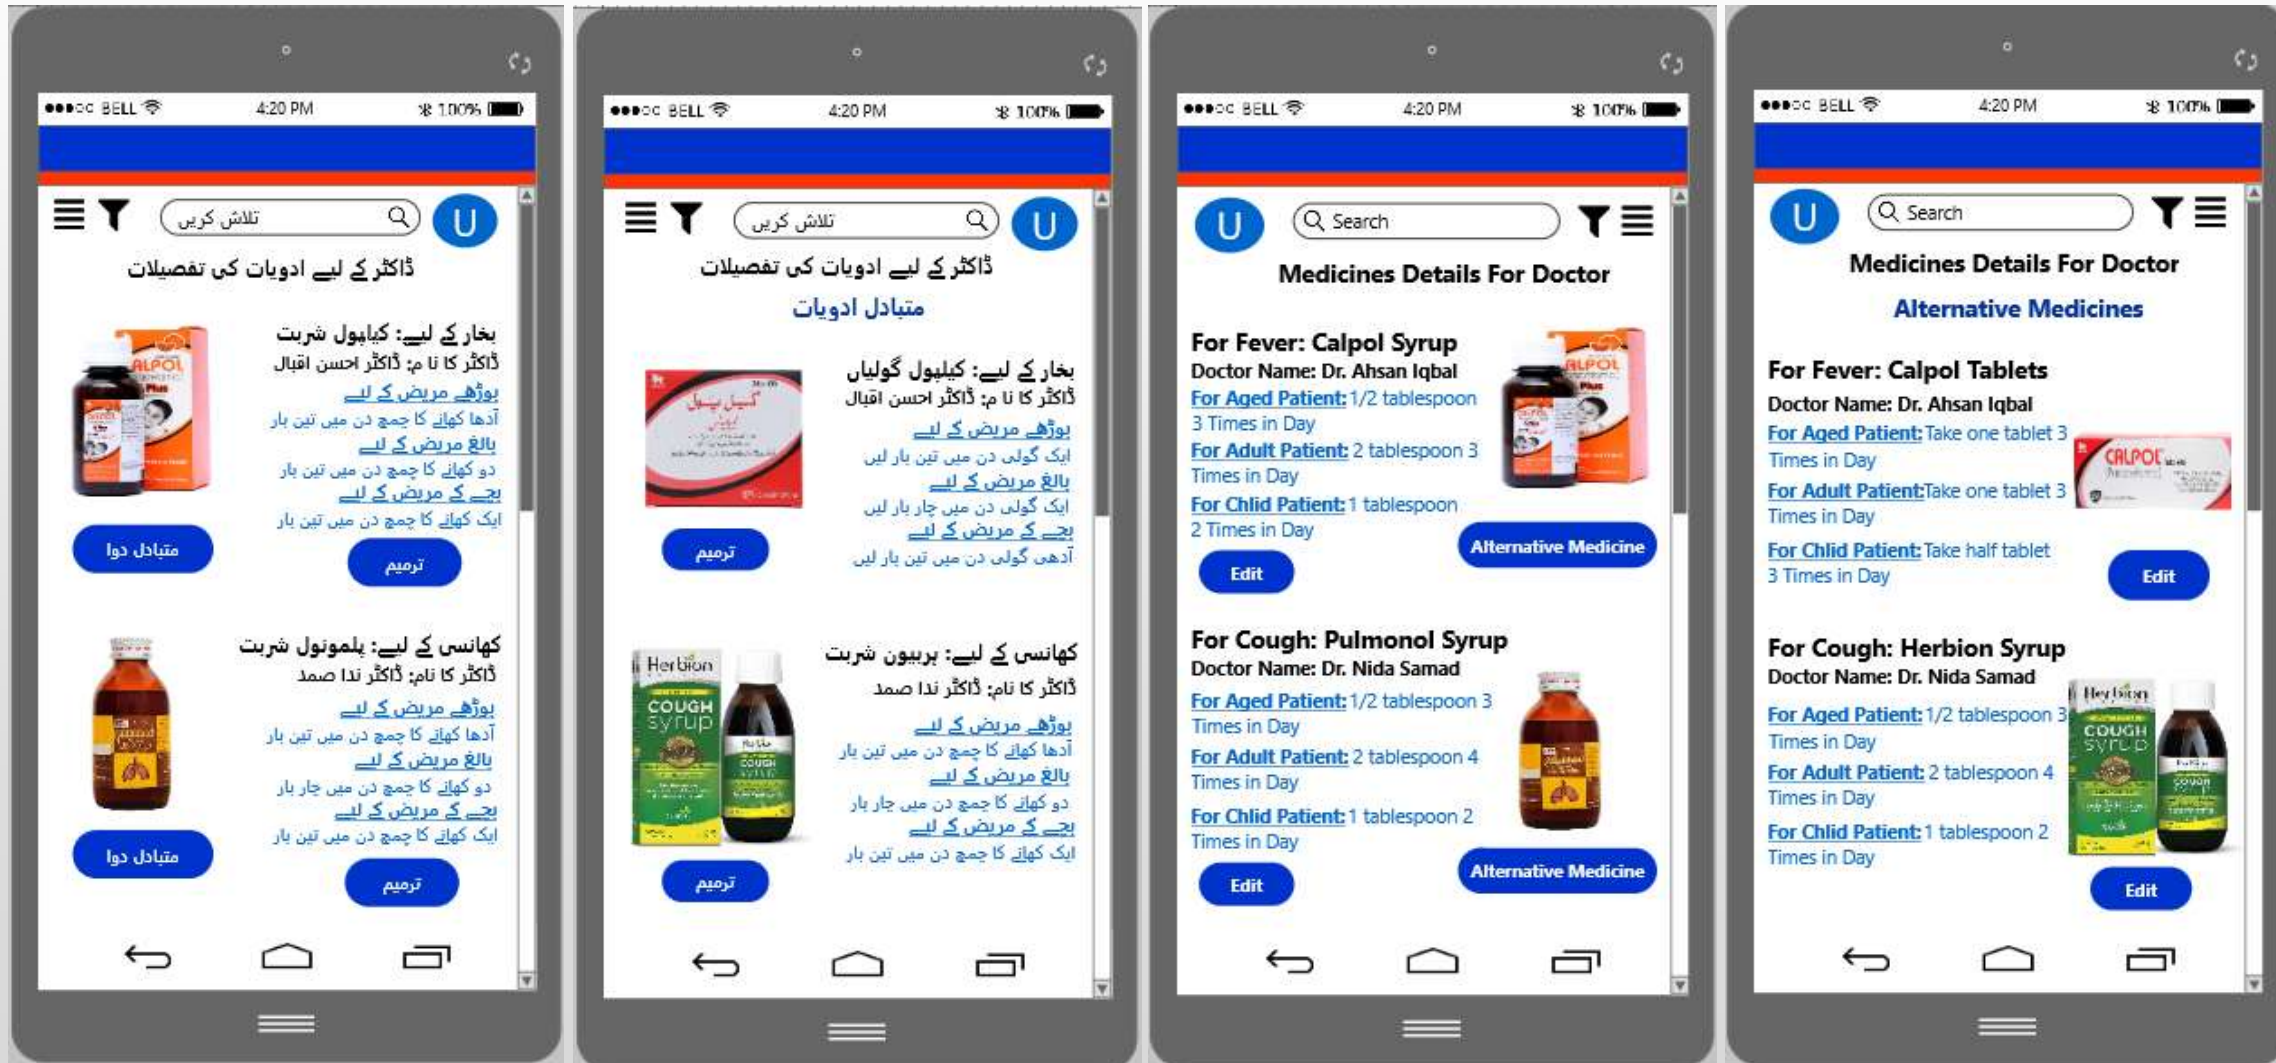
●●●○○ BELL 4:20 PM 100%

U

تلاش کریں

ڈاکٹر کے لیے ادویات کی تفصیلات

بخار کے لیے: کیلپول شربت
ڈاکٹر کا نام: ڈاکٹر احسن اقبال
بوڑھے مریض کے لیے
آدھا کھانے کا چمچ دن میں تین بار
بالغ مریض کے لیے
دو کھانے کا چمچ دن میں تین بار
بچے کے مریض کے لیے
ایک کھانے کا چمچ دن میں تین بار

متبادل دوا
ترمیم

کھانسی کے لیے: پلمونول شربت
ڈاکٹر کا نام: ڈاکٹر ندا صمد
بوڑھے مریض کے لیے
آدھا کھانے کا چمچ دن میں تین بار
بالغ مریض کے لیے
دو کھانے کا چمچ دن میں چار بار
بچے کے مریض کے لیے
ایک کھانے کا چمچ دن میں تین بار

متبادل دوا
ترمیم

●●●○○ BELL 4:20 PM 100%

تلاش کریں

U

ڈاکٹر کے لیے ادویات کی تفصیلات

متبادل ادویات

بخار کے لیے: کیلپول گولیاں
ڈاکٹر کا نام: ڈاکٹر احسن اقبال
بوڑھے مریض کے لیے
ایک گولی دن میں تین بار لیں
بالغ مریض کے لیے
ایک گولی دن میں چار بار لیں
بچے کے مریض کے لیے
آدھی گولی دن میں تین بار لیں

ترمیم

کھانسی کے لیے: ہربیون شربت
ڈاکٹر کا نام: ڈاکٹر ندا صمد
بوڑھے مریض کے لیے
آدھا کھانے کا چمچ دن میں تین بار
بالغ مریض کے لیے
دو کھانے کا چمچ دن میں چار بار
بچے کے مریض کے لیے
ایک کھانے کا چمچ دن میں تین بار

ترمیم

Herbion COUGH SYRUP

●●●○○ BELL 4:20 PM 100%

U

Search

Medicines Details For Doctor

For Fever: Calpol Syrup
Doctor Name: Dr. Ahsan Iqbal
For Aged Patient: 1/2 tablespoon 3 Times in Day
For Adult Patient: 2 tablespoon 3 Times in Day
For Chlid Patient: 1 tablespoon 2 Times in Day

Alternative Medicine
Edit

For Cough: Pulmonol Syrup
Doctor Name: Dr. Nida Samad
For Aged Patient: 1/2 tablespoon 3 Times in Day
For Adult Patient: 2 tablespoon 4 Times in Day
For Chlid Patient: 1 tablespoon 2 Times in Day

Alternative Medicine
Edit

●●●○○ BELL 4:20 PM 100%

U

Search

Medicines Details For Doctor

Alternative Medicines

For Fever: Calpol Tablets
Doctor Name: Dr. Ahsan Iqbal
For Aged Patient: Take one tablet 3 Times in Day
For Adult Patient: Take one tablet 3 Times in Day
For Chlid Patient: Take half tablet 3 Times in Day

CALPOL

Edit

For Cough: Herbion Syrup
Doctor Name: Dr. Nida Samad
For Aged Patient: 1/2 tablespoon 3 Times in Day
For Adult Patient: 2 tablespoon 4 Times in Day
For Chlid Patient: 1 tablespoon 2 Times in Day

Herbion COUGH SYRUP

Edit